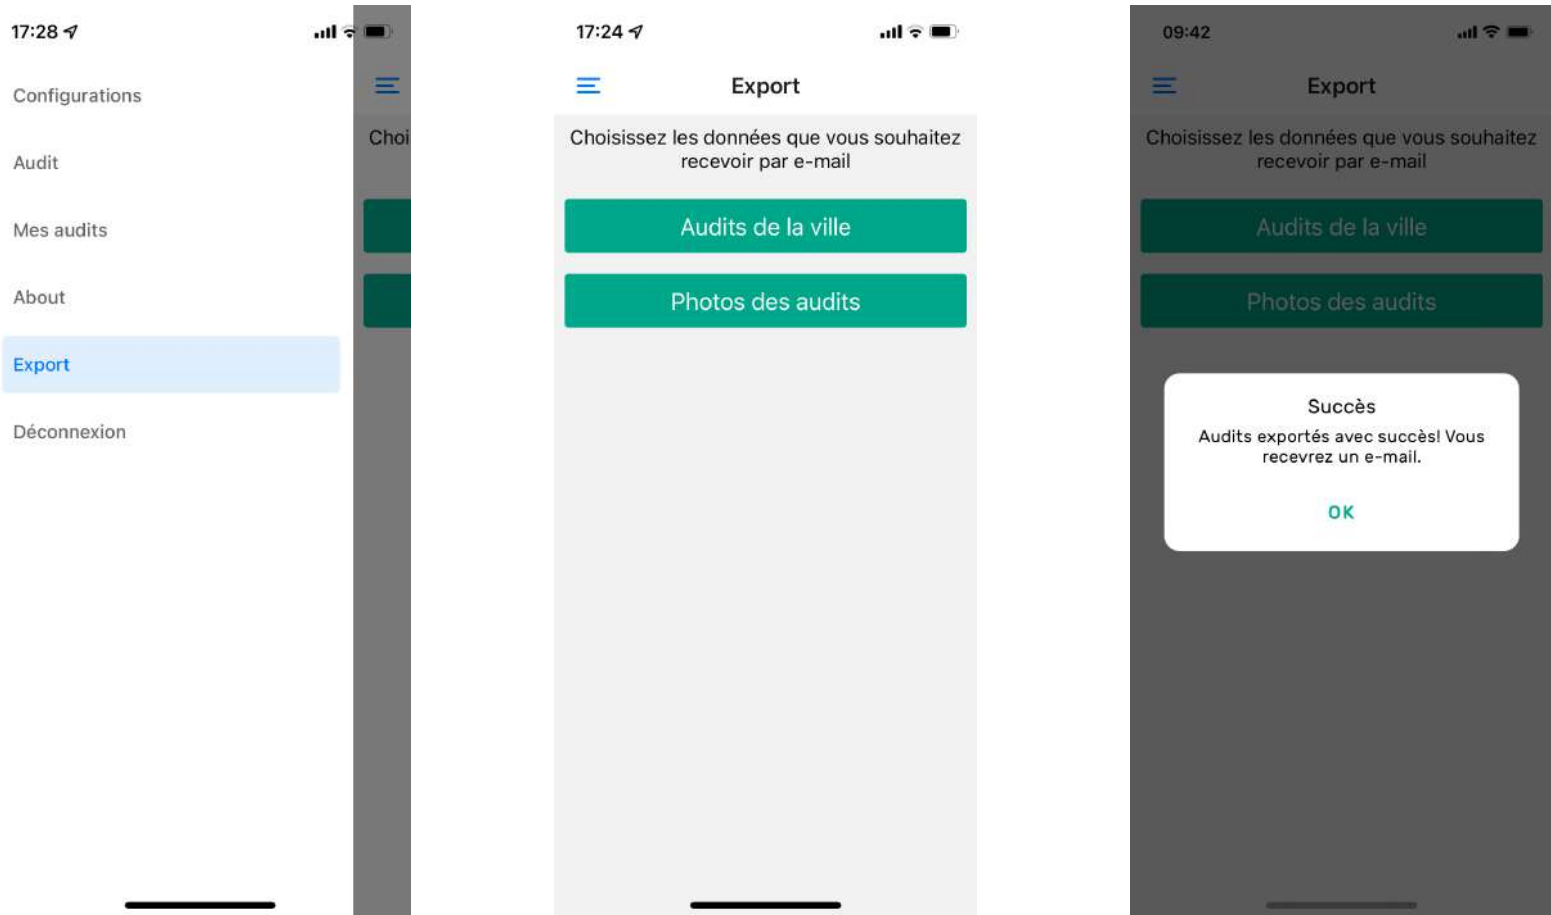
17:28

Configurations

Audit

Mes audits

About

Export

Déconnexion

Choi

17:24

Export

Choisissez les données que vous souhaitez recevoir par e-mail

Audits de la ville

Photos des audits

09:42

Export

Choisissez les données que vous souhaitez recevoir par e-mail

Audits de la ville

Photos des audits

Succès

Audits exportés avec succès! Vous recevrez un e-mail.

OK